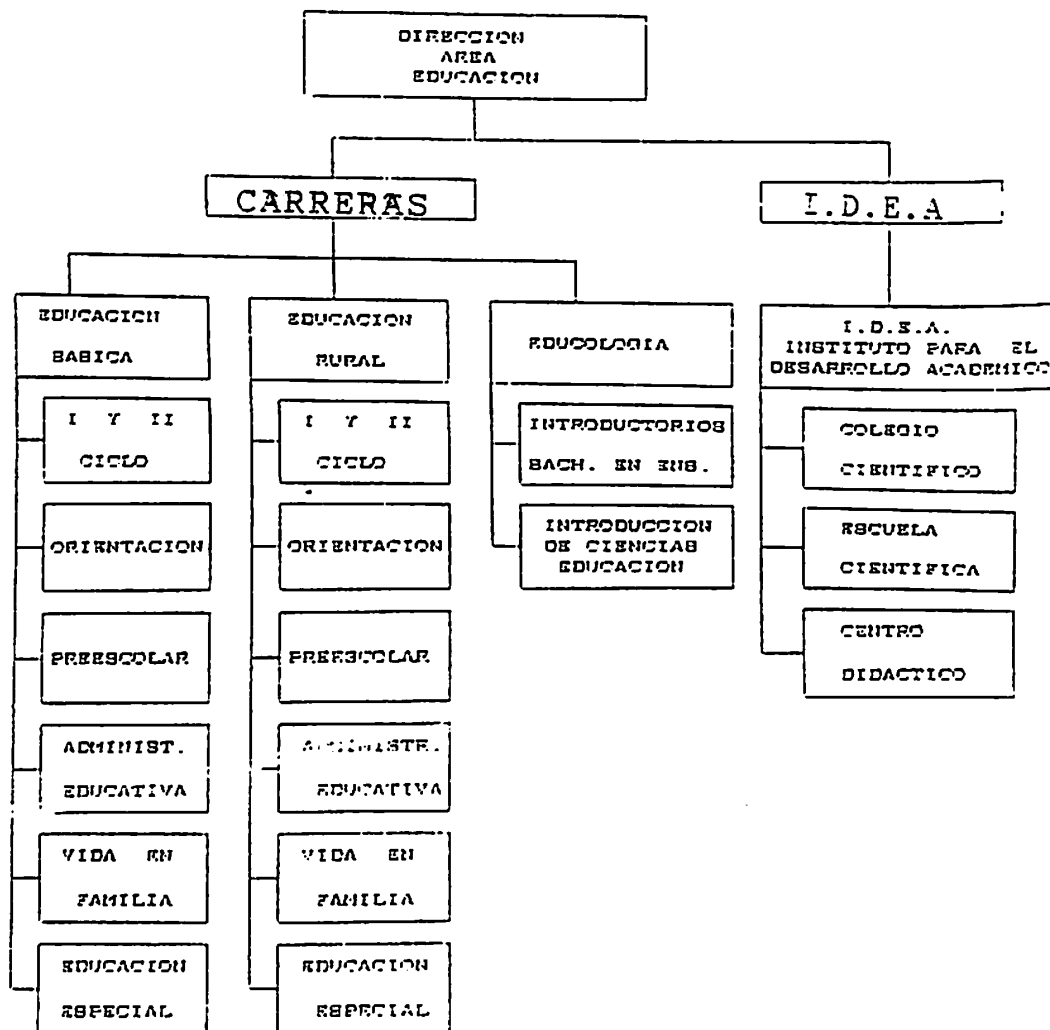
DIRECCION AREA EDUCACION

CARRERAS

I.D.E.A

EDUCACION BASICA

I Y II CICLO

ORIENTACION

PREESCOLAR

ADMINIST. EDUCATIVA

VIDA EN FAMILIA

EDUCACION ESPECIAL

EDUCACION RURAL

I Y II CICLO

ORIENTACION

PREESCOLAR

ADMINISTE. EDUCATIVA

VIDA EN FAMILIA

EDUCACION ESPECIAL

EDUCOLOGIA

INTRODUCTORIOS BACH. EN ENS.

INTRODUCCION DE CIENCIAS EDUCACION

I.D.E.A. INSTITUTO PARA EL DESARROLLO ACADEMICO

COLEGIO CIENTIFICO

ESCUELA CIENTIFICA

CENTRO DIDACTICO